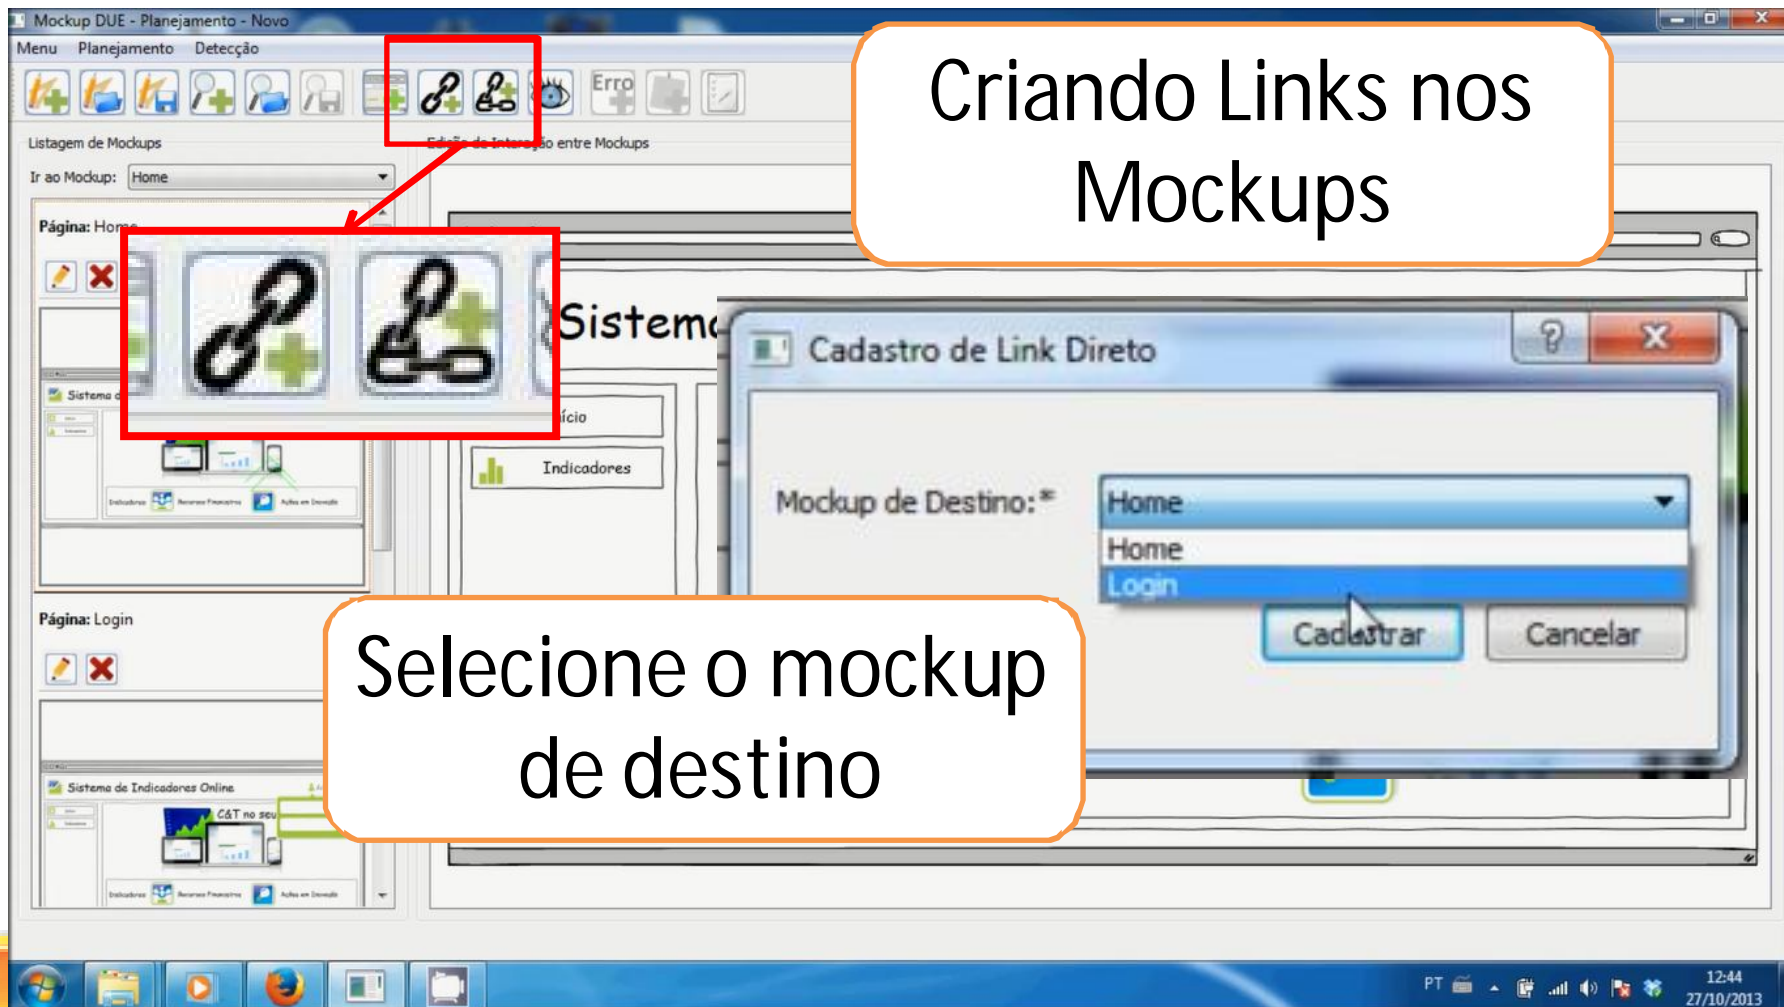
Mockup DUE - Planejamento - Novo

Menu Planejamento Detecção

Erro

Listagem de Mockups

Edição de Interação entre Mockups

Ir ao Mockup: Home

Página: Home

Criando Links nos Mockups

Sistema

Cadastro de Link Direto

?

X

Início

Indicadores

Mockup de Destino:*

Home

Home

Login

Cadastrar

Cancelar

Página: Login

Selecione o mockup de destino

Sistema de Indicadores Online

C&T no seu

PT

12:44

27/10/2013